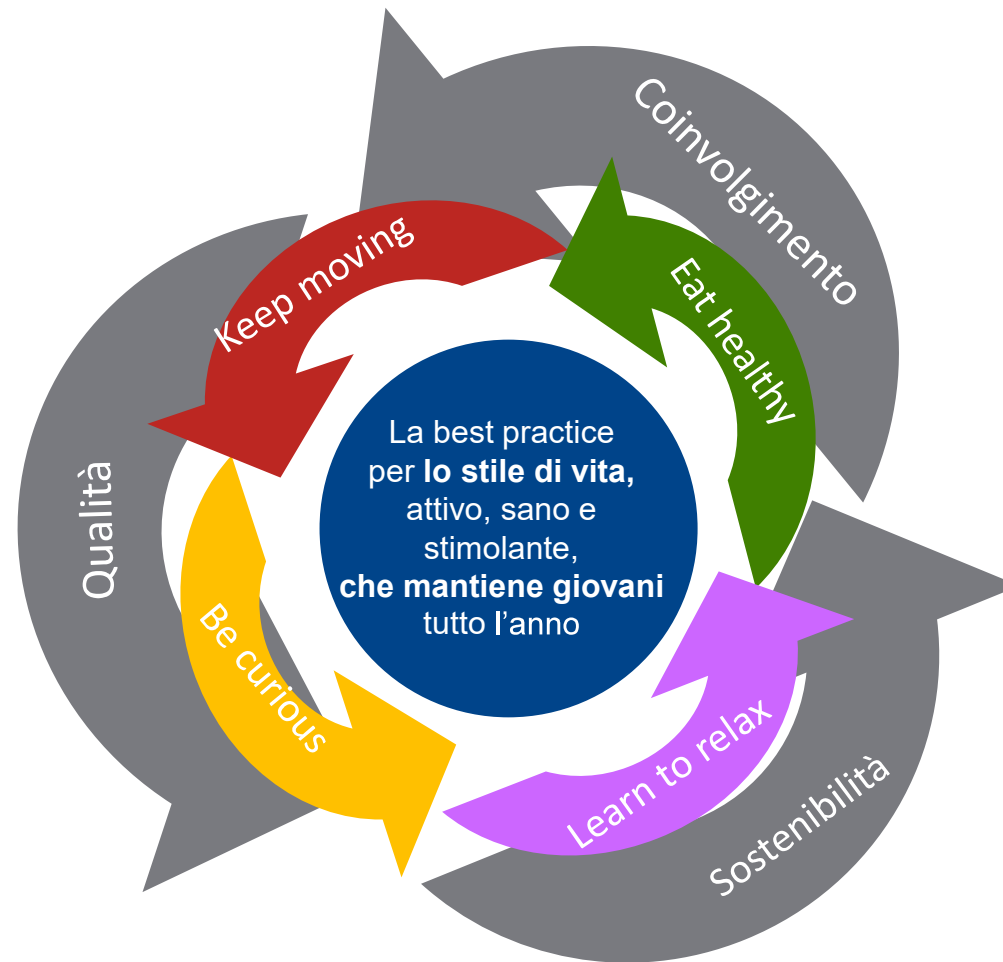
Coinvolgimento

Eat healthy

Keep moving

Qualità

La best practice per **lo stile di vita,** attivo, sano e stimolante, **che mantiene giovani** tutto l'anno

Be curious

Learn to relax

Sostenibilità